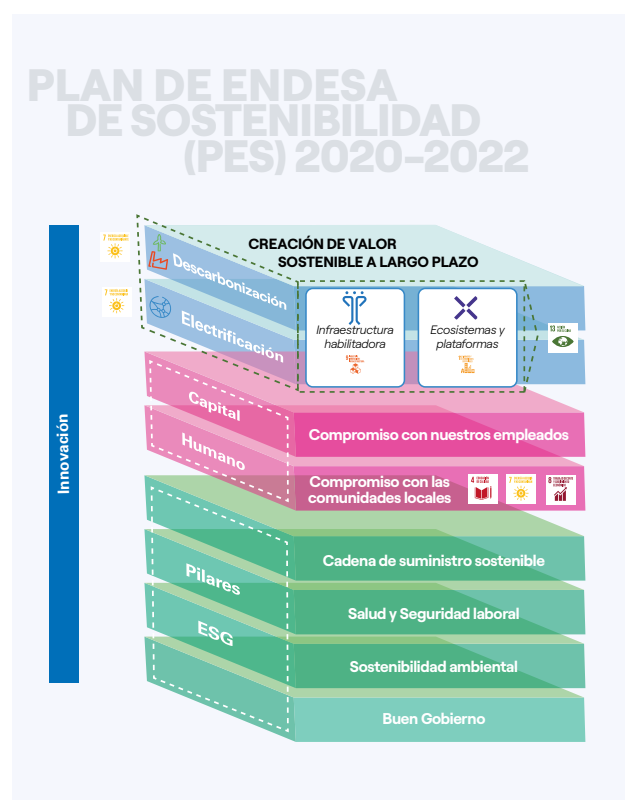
PLAN DE ENDESA DE SOSTENIBILIDAD (PES) 2020-2022

Innovación

CREACIÓN DE VALOR SOSTENIBLE A LARGO PLAZO

Descarbonización

Electrificación

Infraestructura habilitadora

Ecosistemas y plataformas

Capital Humano

Compromiso con nuestros empleados

Compromiso con las comunidades locales

Pilares ESG

Cadena de suministro sostenible

Salud y Seguridad laboral

Sostenibilidad ambiental

Buen Gobierno